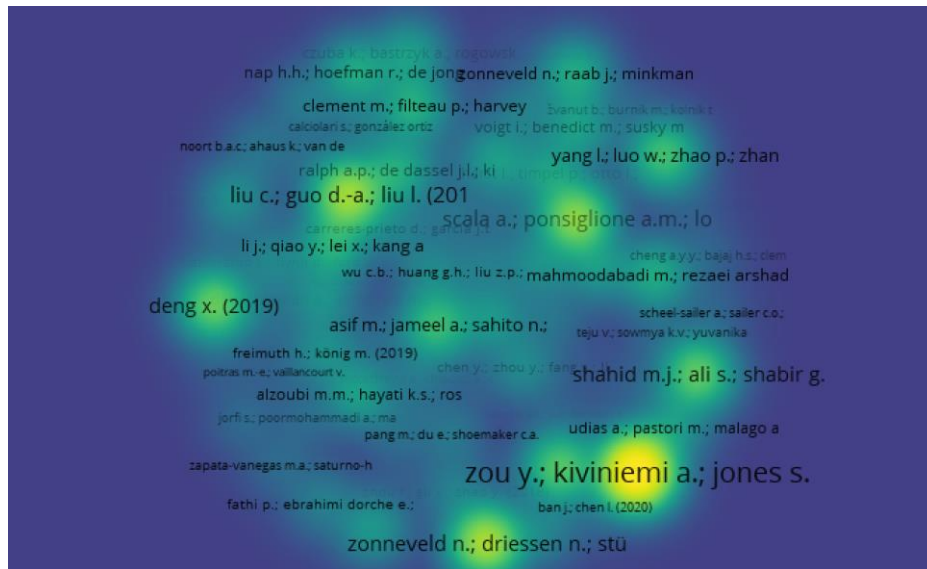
czuba k.; bastrzyk a.; rogowski
nap h.h.; hoefman r.; de jong
zonneveld n.; raab j.; minkman
clement m.; filteau p.; harvey
švanut b.; burnik m.; kolnik t.
calciolari s.; gonzález ortiz
voigt i.; benedict m.; susky m
noort b.a.c.; ahaus k.; van de
yang l.; luo w.; zhao p.; zhan
ralph a.p.; de dassel j.l.; ki
liu c.; guo d.-a.; liu l. (201
scala a.; ponsiglione a.m.; lo
carreres-prieto d.; garcía j.t.
li j.; qiao y.; lei x.; kang a
cheng a.y.y.; bajaj h.s.; clem
wu c.b.; huang g.h.; liu z.p.
mahmoodabadi m.; rezaei arshad
deng x. (2019)
scheel-sailer a.; sailer c.o.;
asif m.; jameel a.; sahito n.;
teju v.; sowmya k.v.; yuvanika
freimuth h.; könig m. (2019)
poitras m.-e.; vaillancourt v.
chen y.; zhou y.; fang
shahid m.j.; ali s.; shabir g.
alzoubi m.m.; hayati k.s.; ros
jorfi s.; poormohammadi a.; ma
pang m.; du e.; shoemaker c.a.
udias a.; pastori m.; malago a
zapata-vanegas m.a.; saturno-h
zou y.; kiviniemi a.; jones s.
fathi p.; ebrahimi dorche e.;
ban j.; chen l. (2020)
zonneveld n.; driessen n.; stü